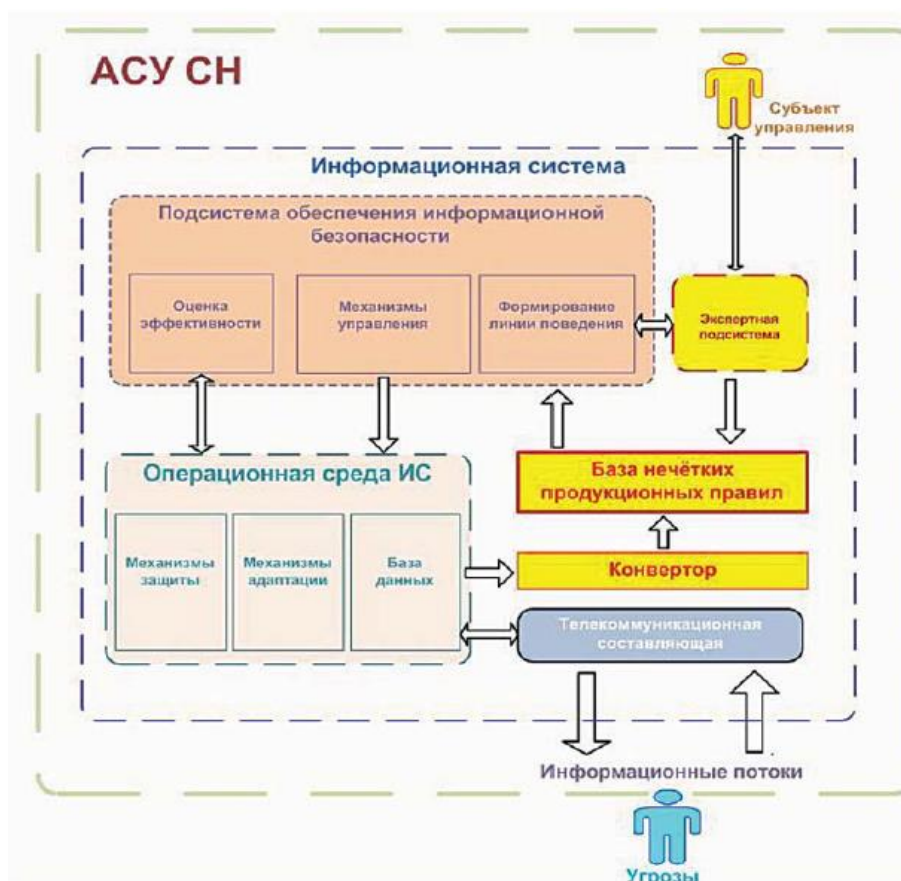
АСУ СН

Субъект управления

Информационная система

Подсистема обеспечения информационной безопасности

Оценка эффективности

Механизмы управления

Формирование линии поведения

Экспертная подсистема

Операционная среда ИС

База нечётких продукционных правил

Механизмы защиты

Механизмы адаптации

База данных

Конвертор

Телекоммуникационная составляющая

Информационные потоки

Угрозы